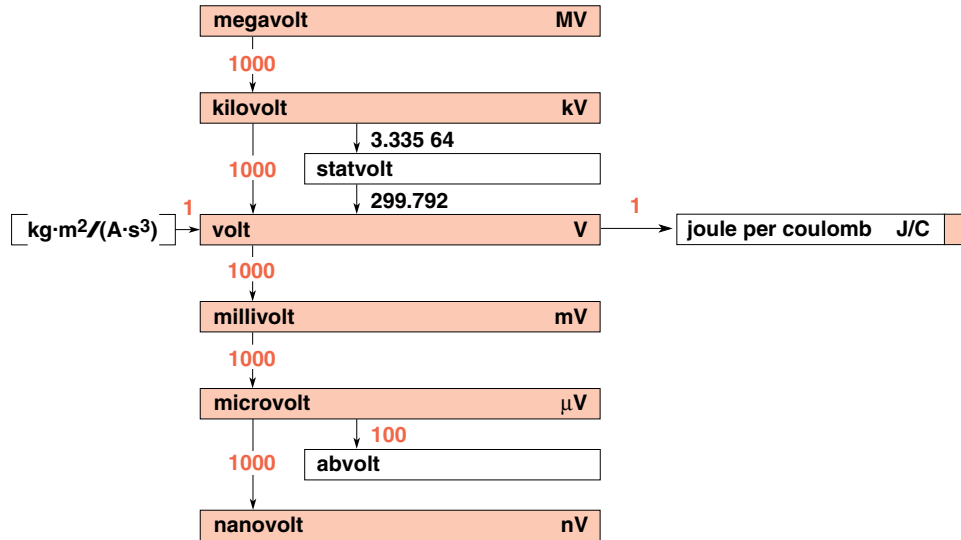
megavolt MV

1000

kilovolt kV

3.335 64

statvolt

1000

299.792

$kg \cdot m^2 / (A \cdot s^3)$

1

volt V

1

joule per coulomb J/C

1000

millivolt mV

1000

microvolt μV

100

abvolt

1000

nanovolt nV